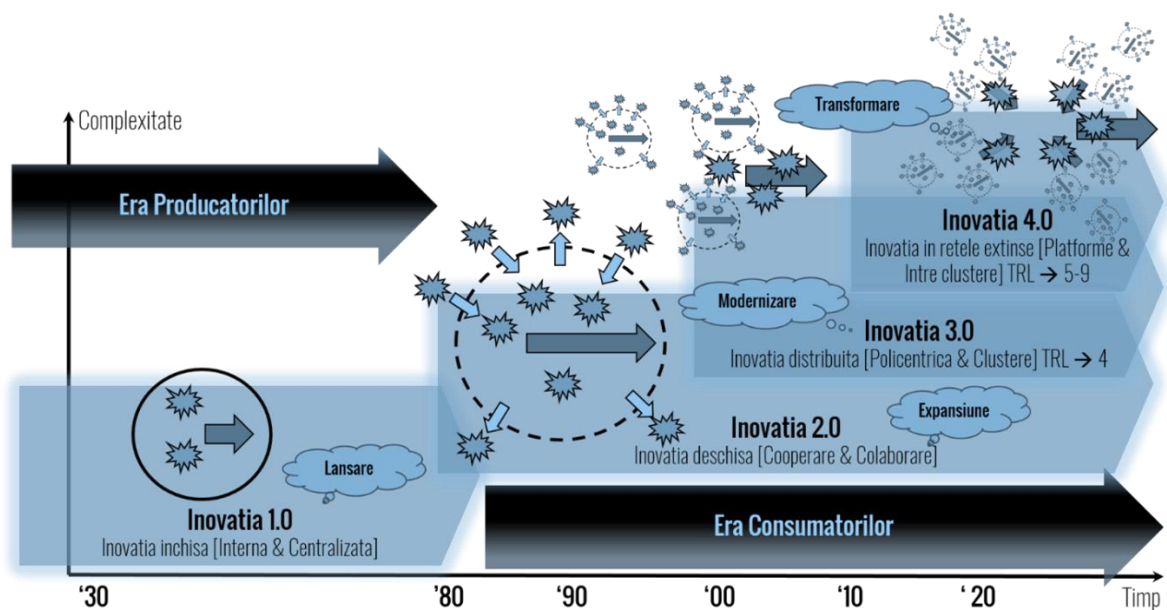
Complexitate

Era Producatorilor

Transformare

Inovatia 4.0
Inovatia in retele extinse [Platforme & Intre clustere] TRL → 5-9

Modernizare

Inovatia 3.0
Inovatia distribuita [Policentrica & Clustere] TRL → 4

Expansiune

Inovatia 2.0
Inovatia deschisa [Cooperare & Colaborare]

Lansare

Inovatia 1.0
Inovatia inchisa [Interna & Centralizata]

Era Consumatorilor

'30 '80 '90 '00 '10 '20 Timp